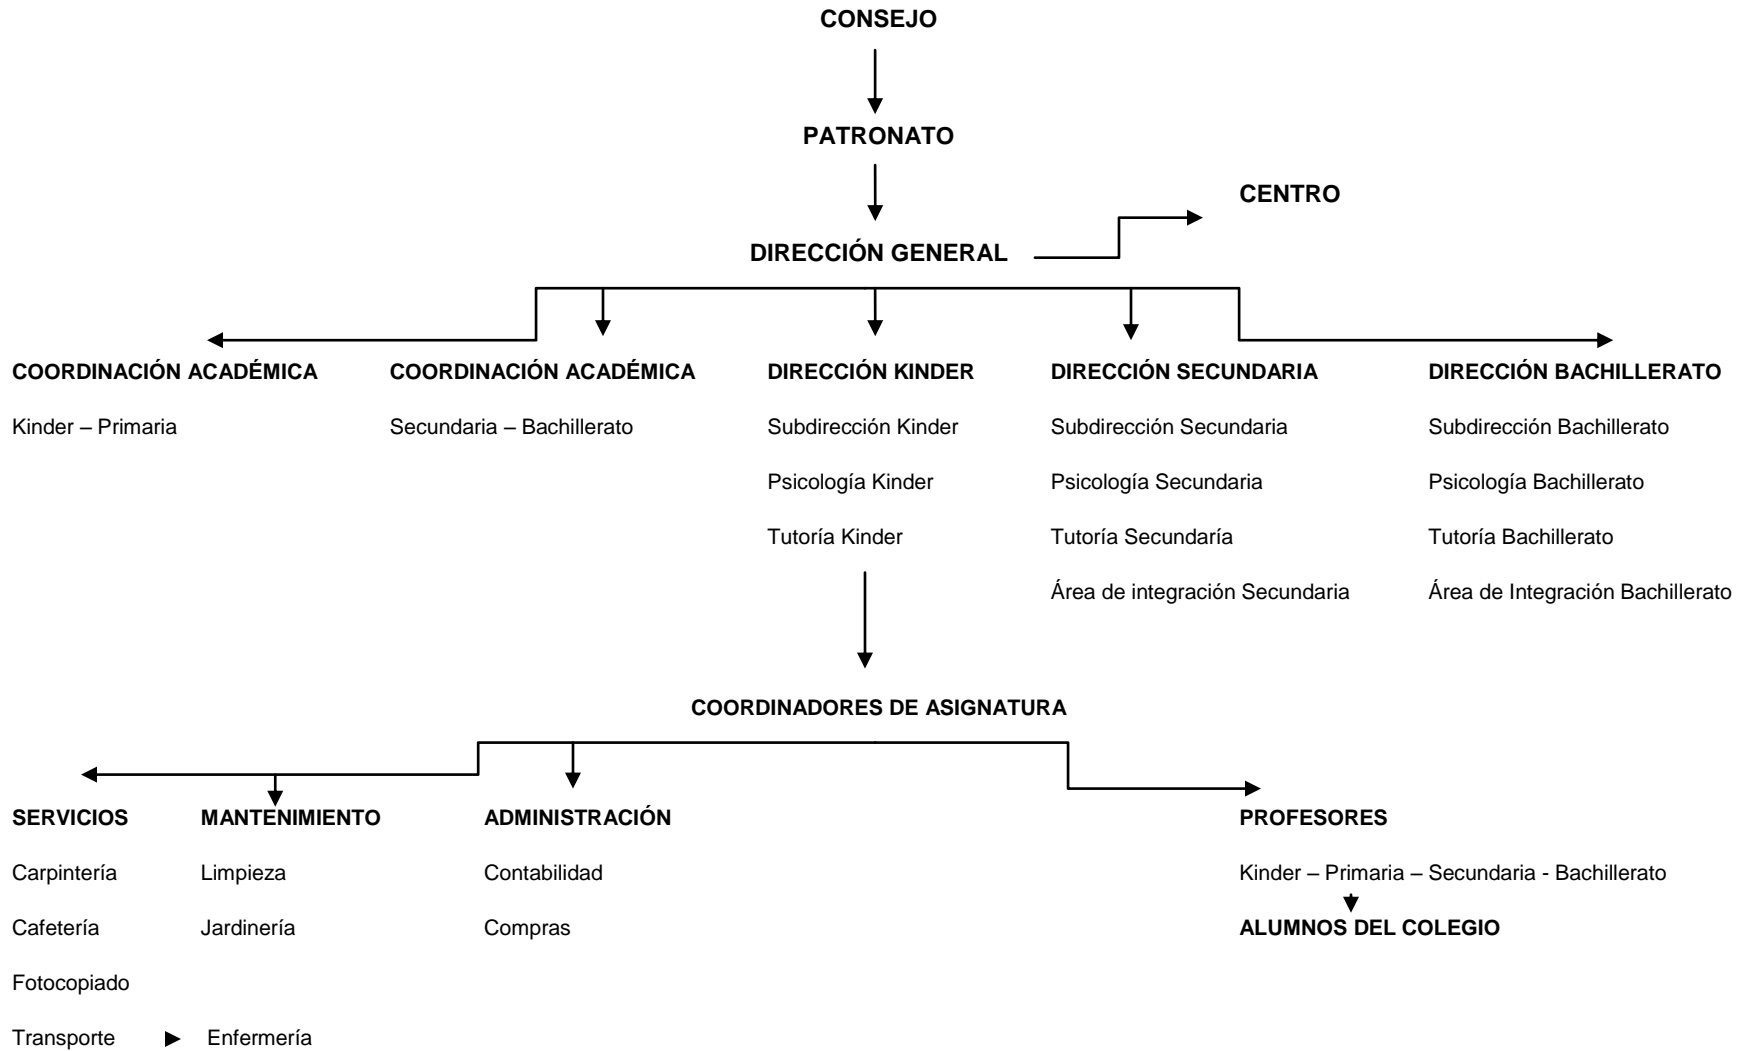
CONSEJO

PATRONATO

CENTRO

DIRECCIÓN GENERAL

COORDINACIÓN ACADÉMICA

Kinder – Primaria

COORDINACIÓN ACADÉMICA

Secundaria – Bachillerato

DIRECCIÓN KINDER

Subdirección Kinder

Psicología Kinder

Tutoría Kinder

DIRECCIÓN SECUNDARIA

Subdirección Secundaria

Psicología Secundaria

Tutoría Secundaría

Área de integración Secundaria

DIRECCIÓN BACHILLERATO

Subdirección Bachillerato

Psicología Bachillerato

Tutoría Bachillerato

Área de Integración Bachillerato

COORDINADORES DE ASIGNATURA

SERVICIOS

Carpintería

Cafetería

Fotocopiado

Transporte

Enfermería

MANTENIMIENTO

Limpieza

Jardinería

ADMINISTRACIÓN

Contabilidad

Compras

PROFESORES

Kinder – Primaria – Secundaria - Bachillerato

ALUMNOS DEL COLEGIO